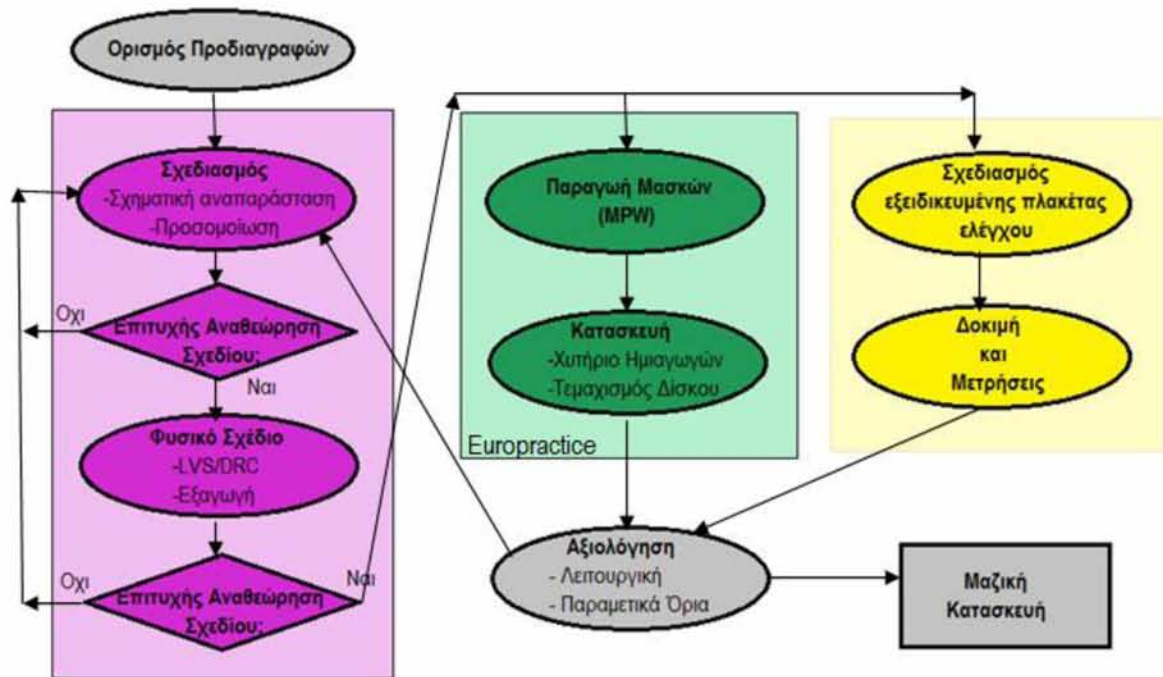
Ορισμός Προδιαγραφών

Σχεδιασμός
-Σχηματική αναπαράσταση
-Προσομοίωση

Οχι

Επιτυχής Αναθεώρηση Σχεδίου;

Ναι

Φυσικό Σχέδιο
-LVS/DRC
-Εξαγωγή

Οχι

Επιτυχής Αναθεώρηση Σχεδίου;

Ναι

Παραγωγή Μασκών (MPW)

Κατασκευή
-Χυτήριο Ημιαγωγών
-Τεμαχισμός Δίσκου

Europractice

Σχεδιασμός εξειδικευμένης πλακέτας ελέγχου

Δοκιμή και Μετρήσεις

Αξιολόγηση
- Λειτουργική
- Παραμετικά Όρια

Μαζική Κατασκευή